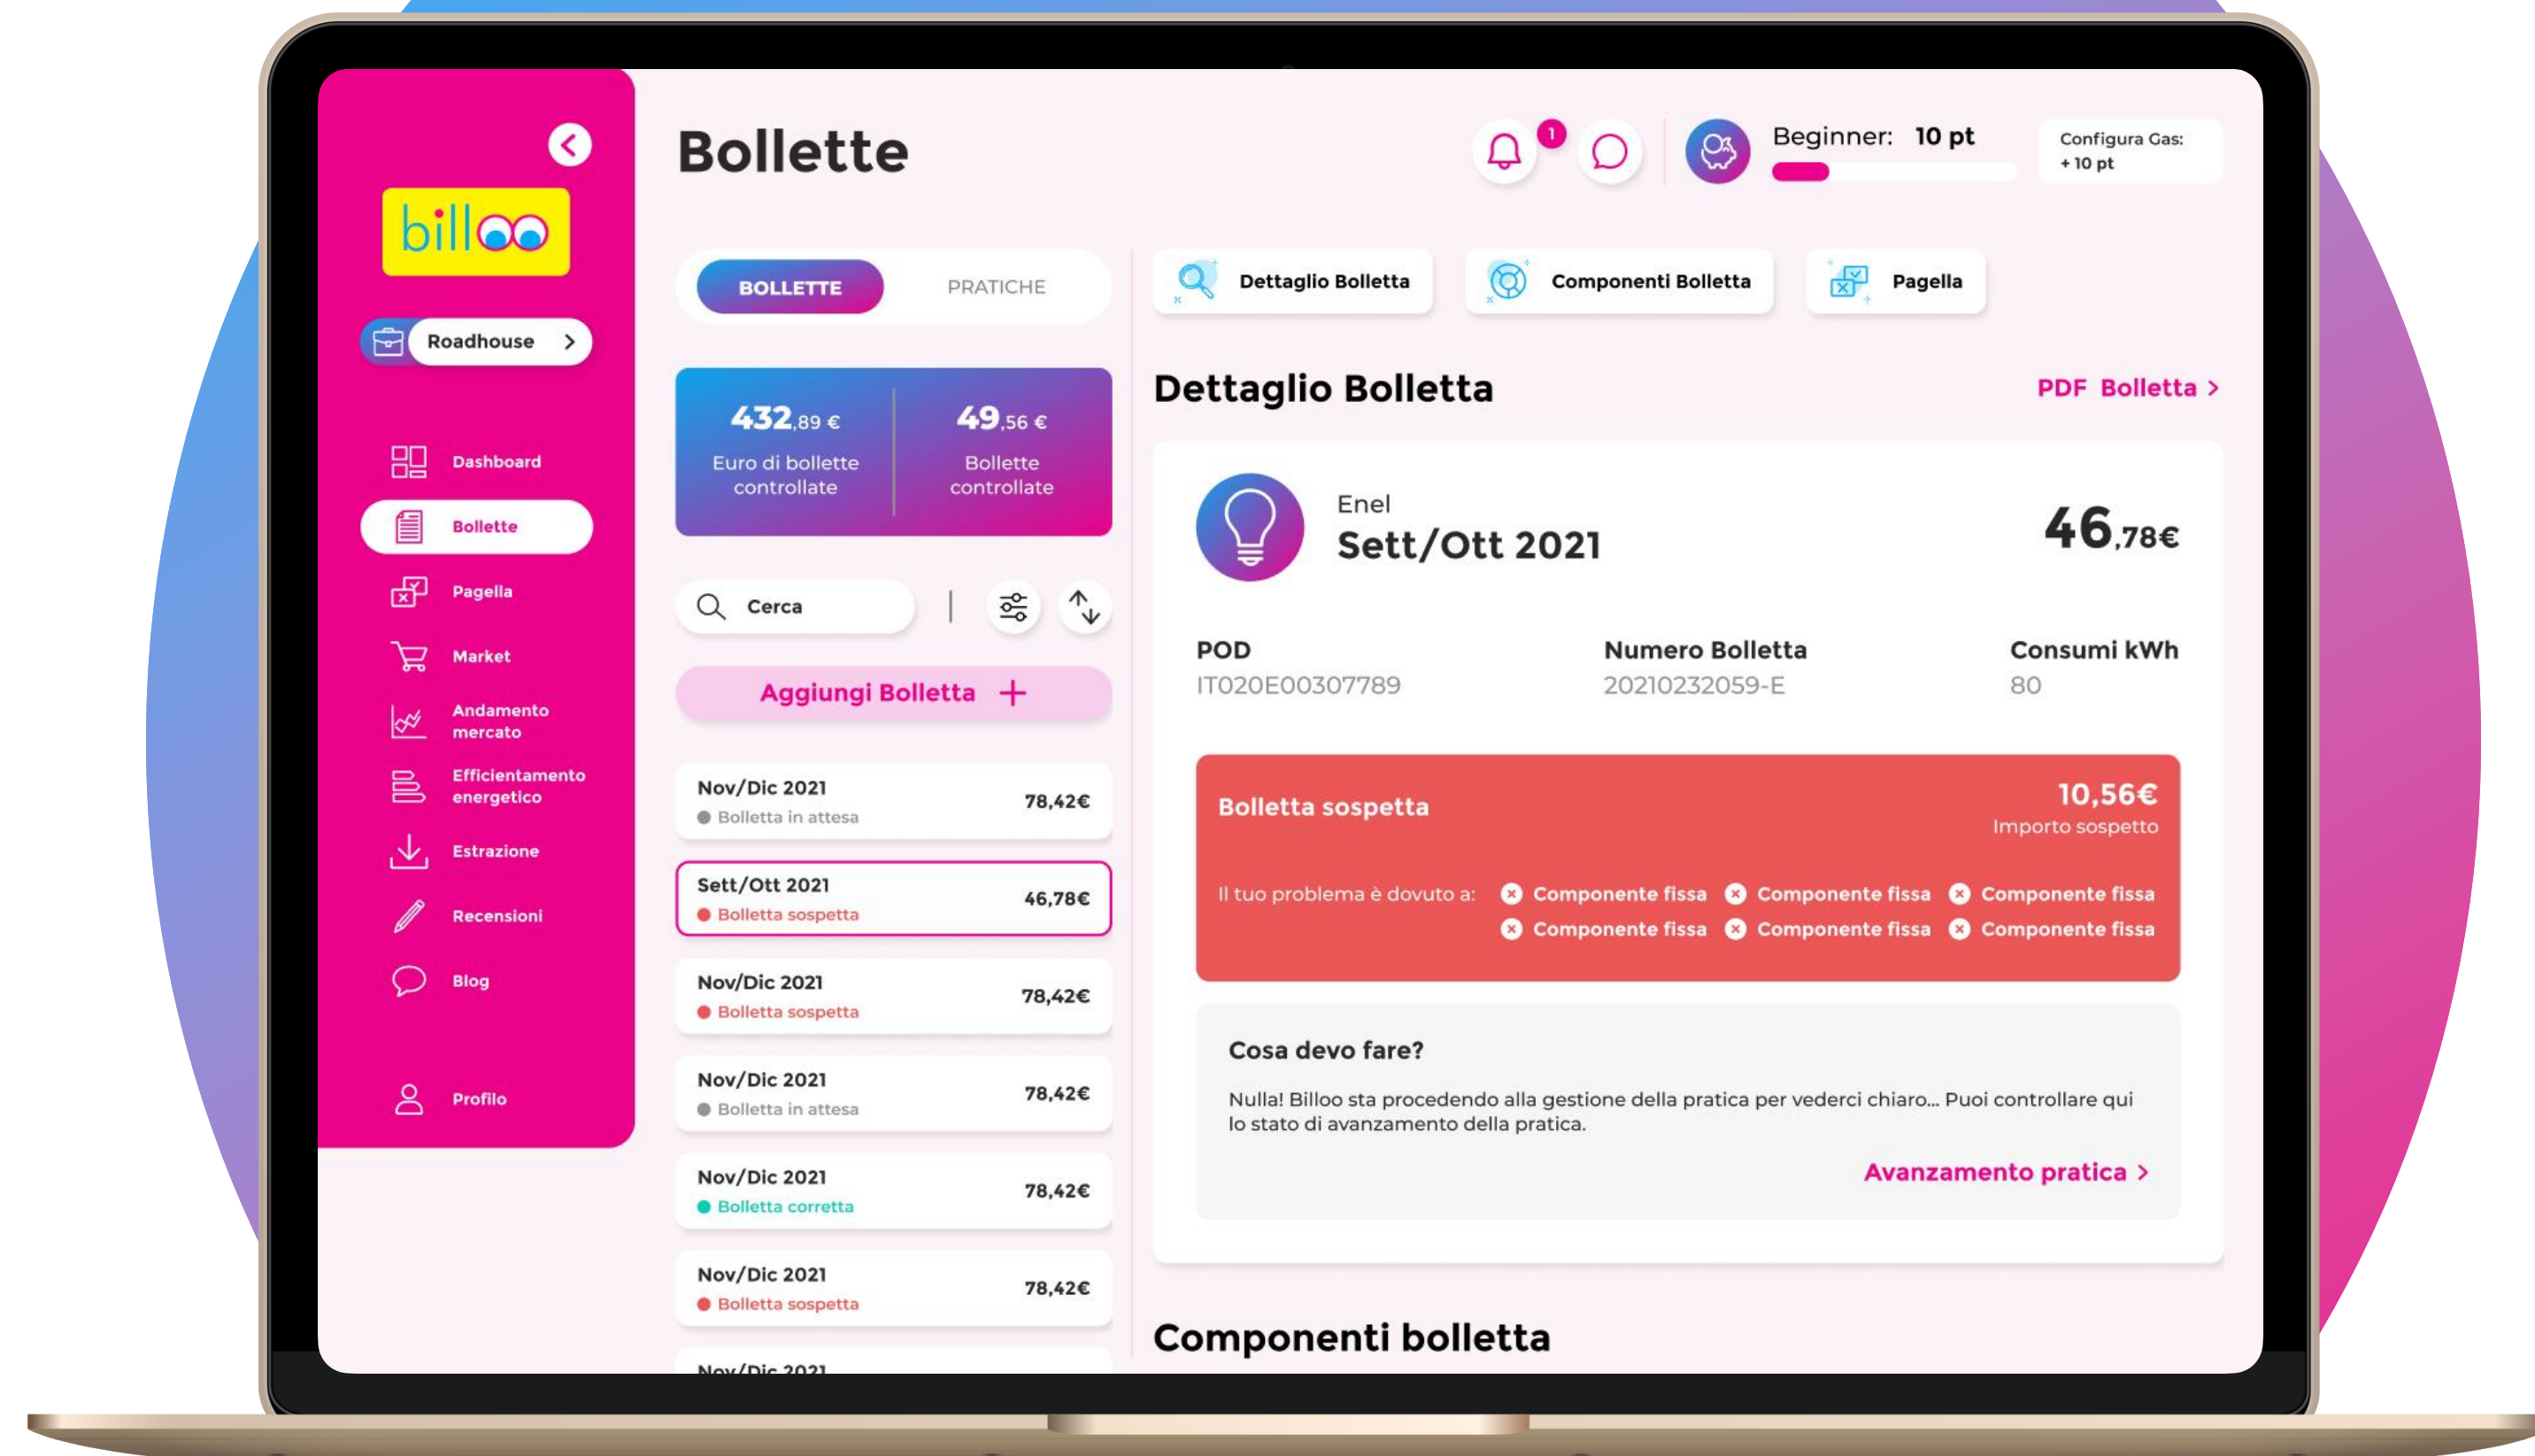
billoo

Roadhouse

Dashboard
Bollette
Pagella
Market
Andamento mercato
Efficientamento energetico
Estrazione
Recensioni
Blog

Profilo

Bollette

1

Beginner: 10 pt

Configura Gas: + 10 pt

BOLLETTE PRATICHE

432,89 € Euro di bollette controllate

49,56 € Bollette controllate

Cerca

Aggiungi Bolletta +

| | |
|---|---|
| Nov/Dic 2021 Bolletta in attesa | 78,42€ |
| Sett/Ott 2021 Bolletta sospetta | 46,78€ |
| Nov/Dic 2021 Bolletta sospetta | 78,42€ |
| Nov/Dic 2021 Bolletta in attesa | 78,42€ |
| Nov/Dic 2021 Bolletta corretta | 78,42€ |
| Nov/Dic 2021 Bolletta sospetta | 78,42€ |
| Nov/Dic 2021 | |

Dettaglio Bolletta Componenti Bolletta Pagella

Dettaglio Bolletta

PDF Bolletta >

Enel
Sett/Ott 2021

46,78€

| POD | Numero Bolletta | Consumi kWh |
|---|---|---|
| IT020E00307789 | 20210232059-E | 80 |

Bolletta sospetta

10,56€
Importo sospetto

Il tuo problema è dovuto a: Componente fissa Componente fissa Componente fissa Componente fissa Componente fissa Componente fissa

Cosa devo fare?

Nulla! Billoo sta procedendo alla gestione della pratica per vederci chiaro... Puoi controllare qui lo stato di avanzamento della pratica.

Avanzamento pratica >

Componenti bolletta